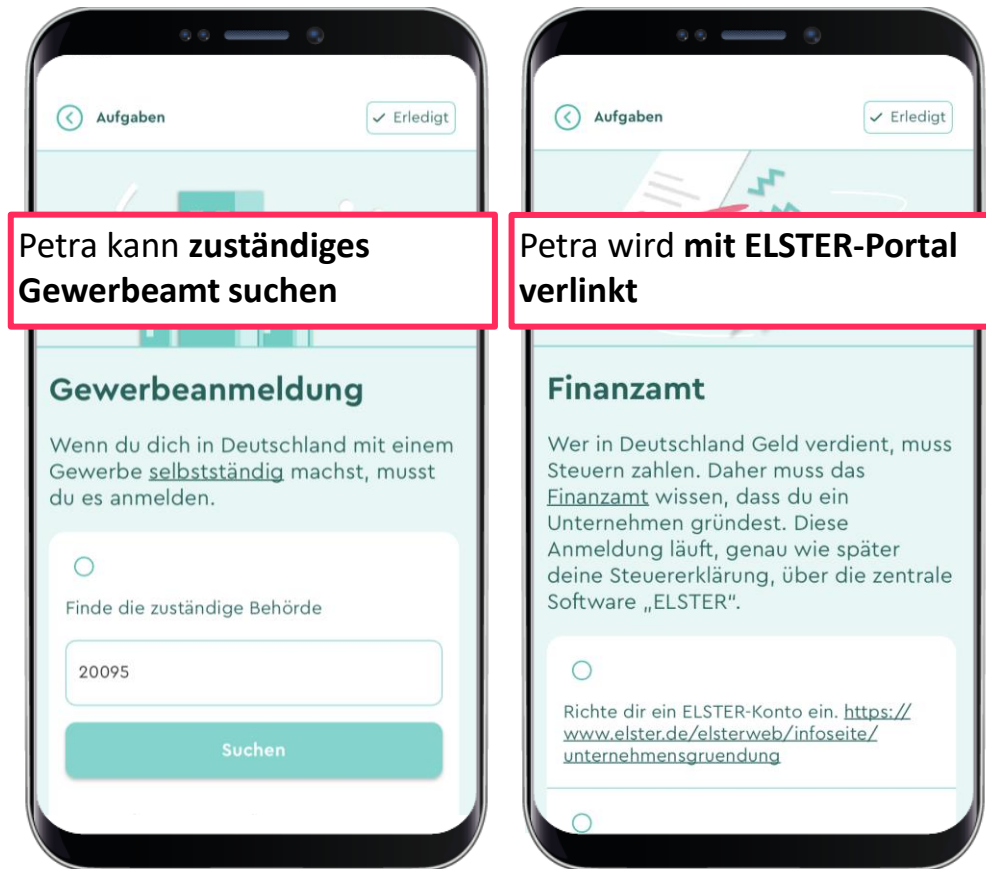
Aufgaben

✓ Erledigt

Petra kann **zuständiges Gewerbeamt suchen**

Gewerbeanmeldung

Wenn du dich in Deutschland mit einem Gewerbe selbstständig machst, musst du es anmelden.

Finde die zuständige Behörde

20095

Suchen

Aufgaben

✓ Erledigt

Petra wird **mit ELSTER-Portal verlinkt**

Finanzamt

Wer in Deutschland Geld verdient, muss Steuern zahlen. Daher muss das Finanzamt wissen, dass du ein Unternehmen gründest. Diese Anmeldung läuft, genau wie später deine Steuererklärung, über die zentrale Software „ELSTER".

Richte dir ein ELSTER-Konto ein. https://www.elster.de/elsterweb/infoseite/unternehmensgruendung